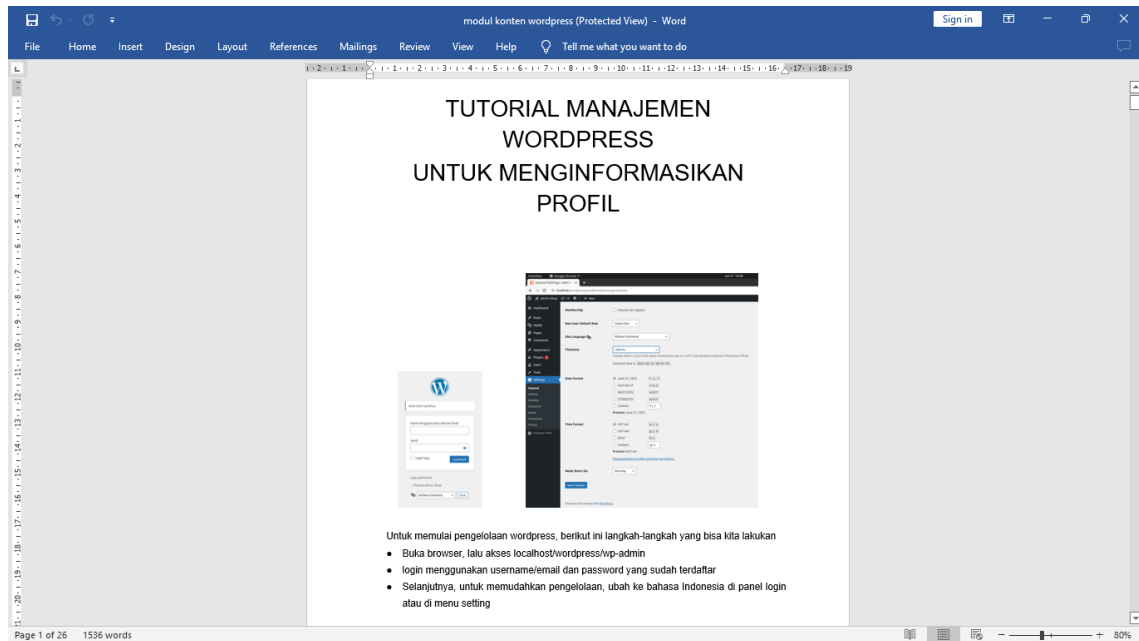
modul konten wordpress (Protected View) - Word

Sign in

File Home Insert Design Layout References Mailings Review View Help Tell me what you want to do

TUTORIAL MANAJEMEN WORDPRESS
UNTUK MENGINFORMASIKAN PROFIL

Untuk memulai pengelolaan wordpress, berikut ini langkah-langkah yang bisa kita lakukan

- Buka browser, lalu akses localhost/wordpress/wp-admin
- login menggunakan username/email dan password yang sudah terdaftar
- Selanjutnya, untuk memudahkan pengelolaan, ubah ke bahasa Indonesia di panel login atau di menu setting

Page 1 of 26 1536 words

80%